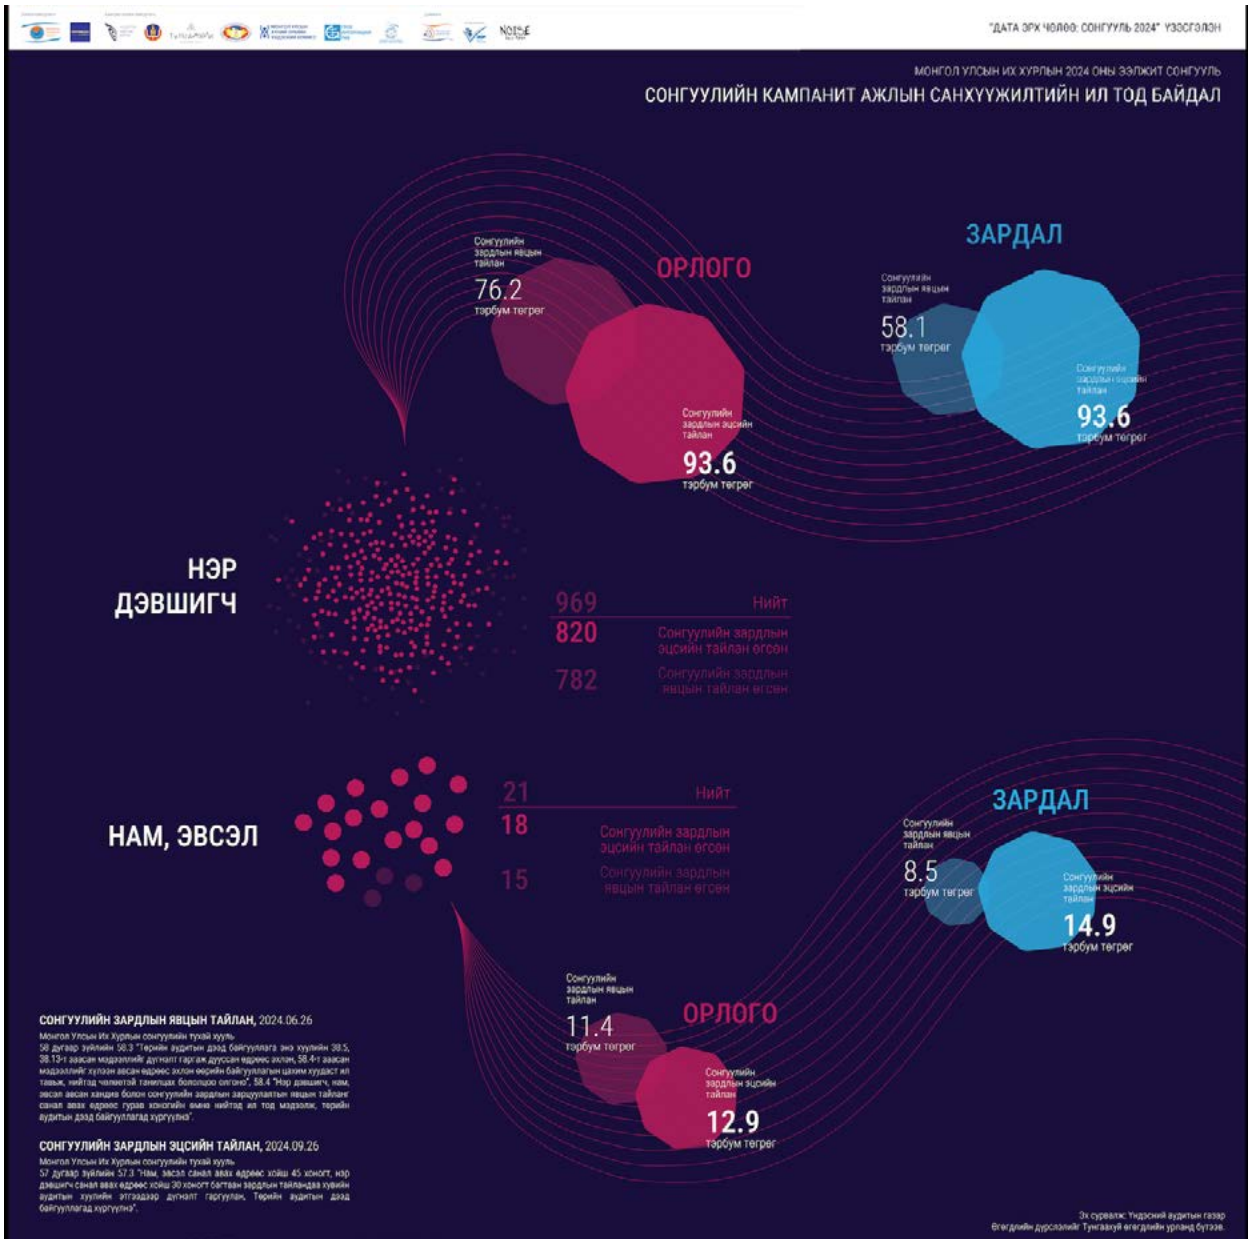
"ДАТА ЭРХ ЧӨЛӨӨ: СОНГУУЛЬ 2024" ҮЗЭСГЭЛЭН

МОНГОЛ УЛСЫН ИХ ХУРЛЫН 2024 ОНЫ ЭЭЛЖИТ СОНГУУЛЬ
СОНГУУЛИЙН КАМПАНИТ АЖЛЫН САНХҮҮЖИЛТИЙН ИЛ ТОД БАЙДАЛ

ОРЛОГО

Сонгуулийн зардлын явцын тайлан
76.2
тэрбум төгрөг

Сонгуулийн зардлын эцсийн тайлан
93.6
тэрбум төгрөг

ЗАРДАЛ

Сонгуулийн зардлын явцын тайлан
58.1
тэрбум төгрөг

Сонгуулийн зардлын эцсийн тайлан
93.6
тэрбум төгрөг

НЭР ДЭВШИГЧ

969 Нийт
820 Сонгуулийн зардлын эцсийн тайлан өгсөн
782 Сонгуулийн зардлын явцын тайлан өгсөн

НАМ, ЭВСЭЛ

21 Нийт
18 Сонгуулийн зардлын эцсийн тайлан өгсөн
15 Сонгуулийн зардлын явцын тайлан өгсөн

ЗАРДАЛ

Сонгуулийн зардлын явцын тайлан
8.5
тэрбум төгрөг

Сонгуулийн зардлын эцсийн тайлан
14.9
тэрбум төгрөг

ОРЛОГО

Сонгуулийн зардлын явцын тайлан
11.4
тэрбум төгрөг

Сонгуулийн зардлын эцсийн тайлан
12.9
тэрбум төгрөг

СОНГУУЛИЙН ЗАРДЛЫН ЯВЦЫН ТАЙЛАН, 2024.06.26
Монгол Улсын Их Хурлын сонгуулийн тухай хууль
58 дугаар зүйлийн 58.3 "Төрийн аудитын дээд байгууллага энэ хуулийн 38.5, 38.13-т заасан мэдээллийг дүгнэлт гаргаж дууссан өдрөөс эхлэн, 58.4-т заасан мэдээллийг хүлээн авсан өдрөөс эхлэн өөрийн байгууллагын цахим хуудаст ил тавьж, нийтэд чөлөөтэй танилцах боломжоор олгоно", 58.4 "Нэр дэвшигч, нам, эвсэл авсан хандив болон сонгуулийн зардлын зарцуулалтын явцын тайланг санал авах өдрөөс гурав хоногийн өмнө нийтэд ил тод мэдээлж, төрийн аудитын дээд байгууллагад хүргүүлнэ".

СОНГУУЛИЙН ЗАРДЛЫН ЭЦСИЙН ТАЙЛАН, 2024.09.26
Монгол Улсын Их Хурлын сонгуулийн тухай хууль
57 дугаар зүйлийн 57.3 "Нам, эвсэл санал авах өдрөөс хойш 45 хоногт, нэр дэвшигч санал авах өдрөөс хойш 30 хоногт багтаан зардлын тайландаа хувийн аудитын хуулийн этгээдээр дүгнэлт гаргуулан, Төрийн аудитын дээд байгууллагад хүргүүлнэ".

Эх сурвалж: Үндэсний аудитын газар
Өгөгдлийн дүрслэлийг Тунгаахуй өгөгдлийн урланд бүтээв.